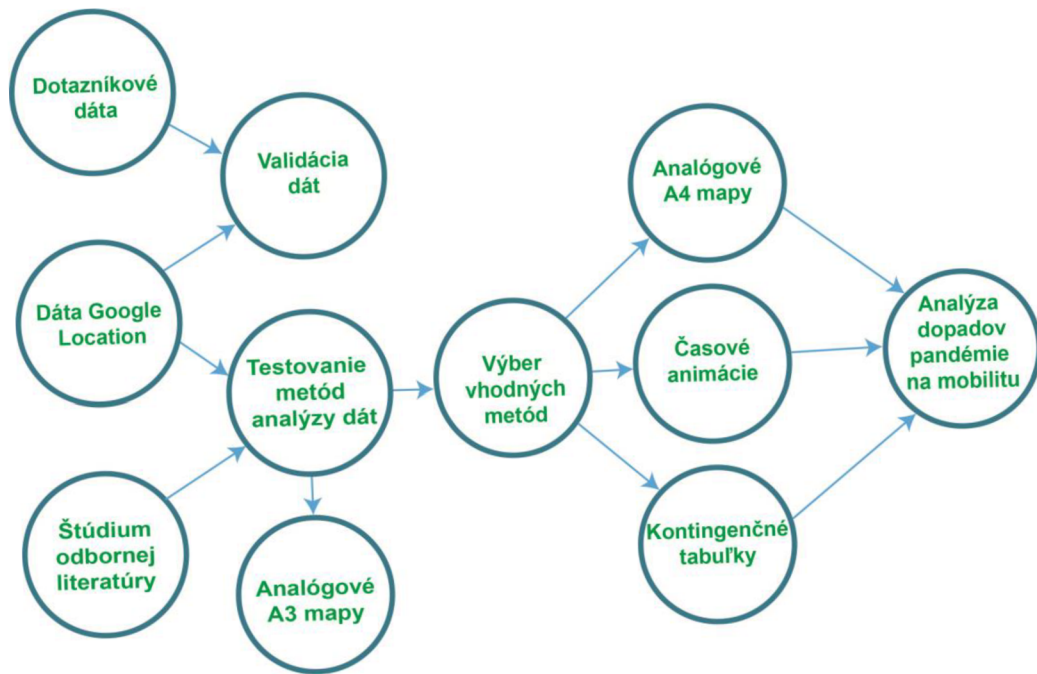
Dotazníkové dáta

Validácia dát

Dáta Google Location

Testovanie metód analýzy dát

Štúdium odbornej literatúry

Analógové A3 mapy

Výber vhodných metód

Analógové A4 mapy

Časové animácie

Kontingenčné tabuľky

Analýza dopadov pandémie na mobilitu